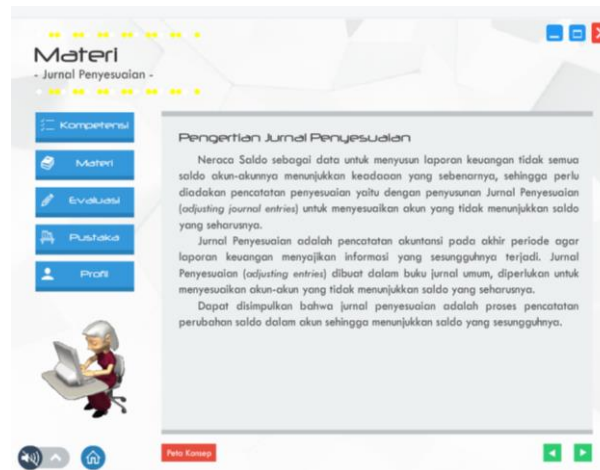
Materi
- Jurnal Penyesuaian -

Kompetensi

Materi

Evaluasi

Pustaka

Profil

Pengertian Jurnal Penyesuaian

Neraca Saldo sebagai data untuk menyusun laporan keuangan tidak semua saldo akun-akunnya menunjukkan keadaaan yang sebenarnya, sehingga perlu diadakan pencatatan penyesuaian yaitu dengan penyusunan Jurnal Penyesuaian (adjusting journal entries) untuk menyesuaikan akun yang tidak menunjukkan saldo yang seharusnya.

Jurnal Penyesuaian adalah pencatatan akuntansi pada akhir periode agar laporan keuangan menyajikan informasi yang sesungguhnya terjadi. Jurnal Penyesuaian (adjusting entries) dibuat dalam buku jurnal umum, diperlukan untuk menyesuaikan akun-akun yang tidak menunjukkan saldo yang seharusnya.

Dapat disimpulkan bahwa jurnal penyesuaian adalah proses pencatatan perubahan saldo dalam akun sehingga menunjukkan saldo yang sesungguhnya.

Peta Konsep